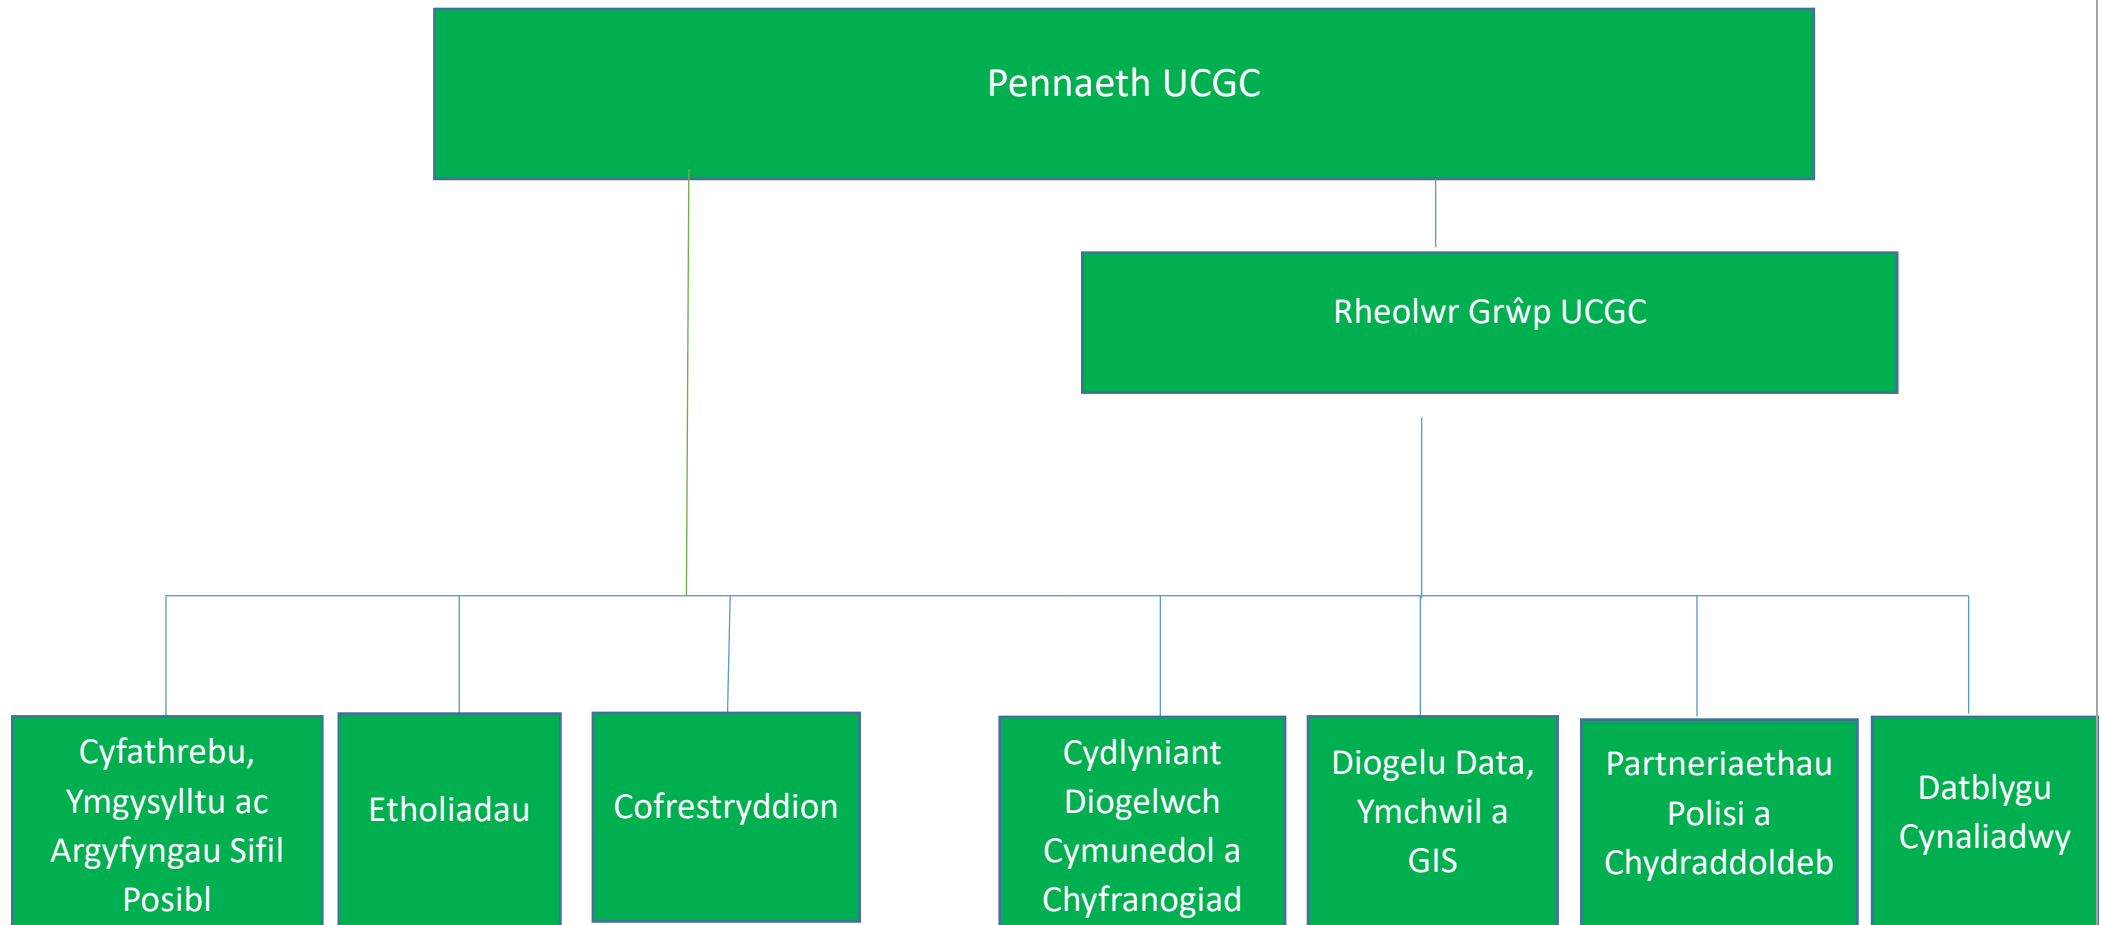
Pennaeth UCGC

Rheolwr Grŵp UCGC

Cyfathrebu, Ymgysylltu ac Argyfyngau Sifil Posibl

Etholiadau

Cofrestryddion

Cydlyniant Diogelwch Cymunedol a Chyfranogiad

Diogelu Data, Ymchwil a GIS

Partneriaethau Polisi a Chydraddoldeb

Datblygu Cynaliadwy